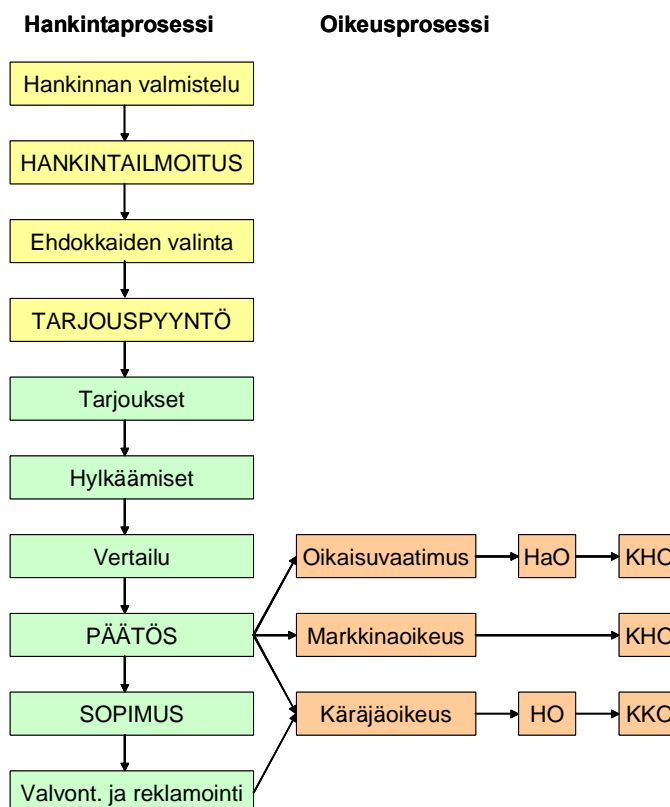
Hankintaprosessi

Oikeusprosessi

Hankinnan valmistelu

HANKINTAILMOITUS

Ehdokkaiden valinta

TARJOUSPYYNTÖ

Tarjoukset

Hylkäämiset

Vertailu

PÄÄTÖS

SOPIMUS

Valvont. ja reklamointi

Oikaisuvaatimus

HaO

KHO

Markkinaoikeus

KHO

Käräjäoikeus

HO

KKO